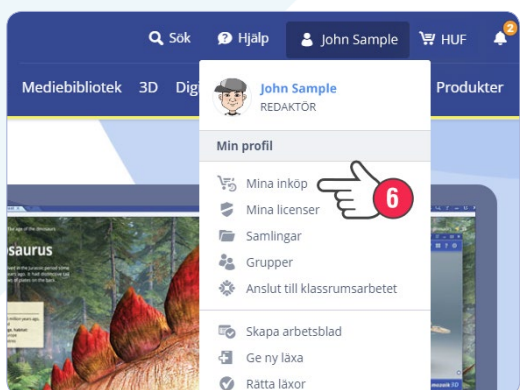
Sök Hjälp John Sample HUF 2

Mediebibliotek 3D Dig Produkter

John Sample
REDAKTÖR

Min profil

Mina inköp
6
Mina licenser
Samlingar
Grupper
Anslut till klassrumsarbetet

Skapa arbetsblad
Ge ny läxa
Rätta läxor

osaurus